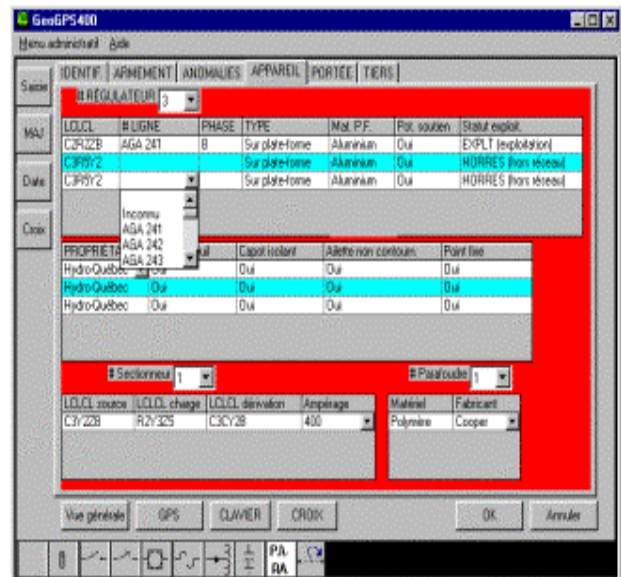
GeoGPS400

Menu administratif Aide

Saisie

MAJ

Date

Croix

IDENTIF. ARMEMENT ANOMALIES APPAREIL PORTÉE TIERS

# RÉGULATEUR 3

| LCLCL | # LIGNE | PHASE | TYPE | Mat. P.F. | Pot. soutien | Statut exploit. |
|---|---|---|---|---|---|---|
| C2RZZB | AGA 241 | B | Sur plate-forme | Aluminium | Oui | EXPLT (exploitation) |
| C3RRY2 | | | Sur plate-forme | Aluminium | Oui | HORRES (hors réseau) |
| C3RRY2 | | | Sur plate-forme | Aluminium | Oui | HORRES (hors réseau) |

Inconnu
AGA 241
AGA 242
AGA 243

| PROPRIÉTA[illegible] | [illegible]ul | Capot isolant | Ailette non contourn. | Point fixe |
|---|---|---|---|---|
| Hydro-Québec | Oui | Oui | Oui | Oui |
| Hydro-Québec | Oui | Oui | Oui | Oui |
| Hydro-Québec | Oui | Oui | Oui | Oui |

# Sectionneur 1

# Parafoudre 1

| LCLCL source | LCLCL charge | LCLCL dérivation | Ampérage |
|---|---|---|---|
| C3Y228 | R2Y325 | C3CY28 | 400 |

| Matériel | Fabricant |
|---|---|
| Polymère | Cooper |

Vue générale GPS CLAVIER CROIX OK Annuler

PA RA